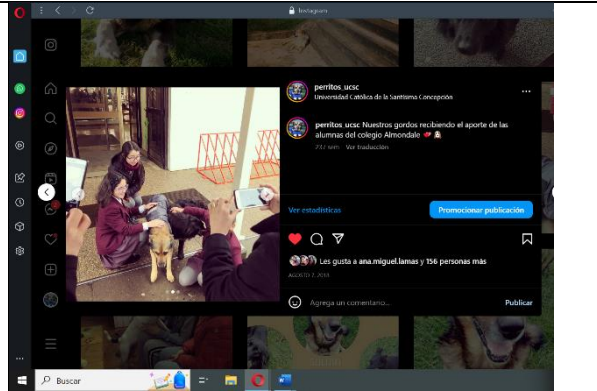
Instagram

perritos_ucsc
Universidad Católica de la Santísima Concepción

perritos_ucsc Nuestros gordos recibiendo el aporte de las alumnas del colegio Almondale

Ver traducción

Ver estadísticas

Promocionar publicación

Les gusta a ana.miguel.lamas y 156 personas más

AGOSTO 7, 2023

Agrega un comentario...

Publicar

Buscar